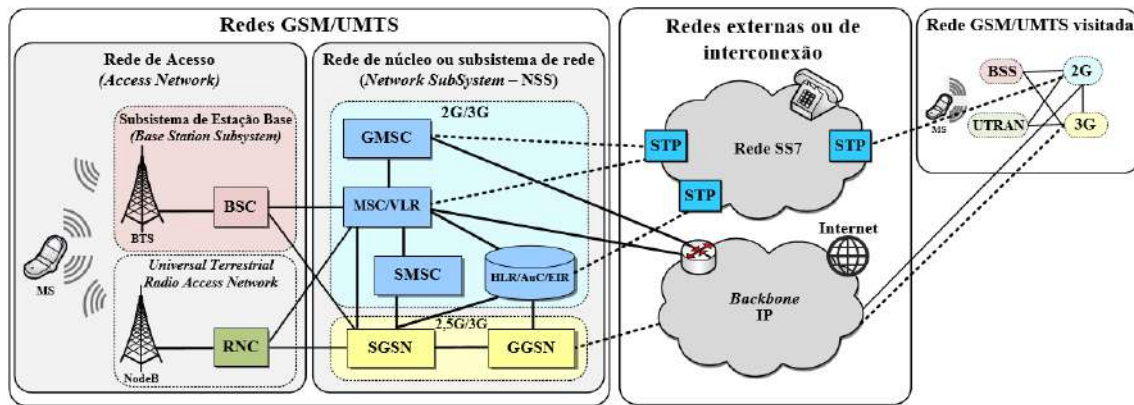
Redes GSM/UMTS

Rede de Acesso
(Access Network)

Subsistema de Estação Base
(Base Station Subsystem)

BTS

BSC

MS

Universal Terrestrial
Radio Access Network

NodeB

RNC

Rede de núcleo ou subsistema de rede
(Network SubSystem – NSS)

2G/3G

GMSC

MSC/VLR

SMSC

HLR/AuC/EIR

2,5G/3G

SGSN

GGSN

Redes externas ou de
interconexão

STP

Rede SS7

STP

STP

Internet

Backbone
IP

Rede GSM/UMTS visitada

BSS

2G

MS

UTRAN

3G